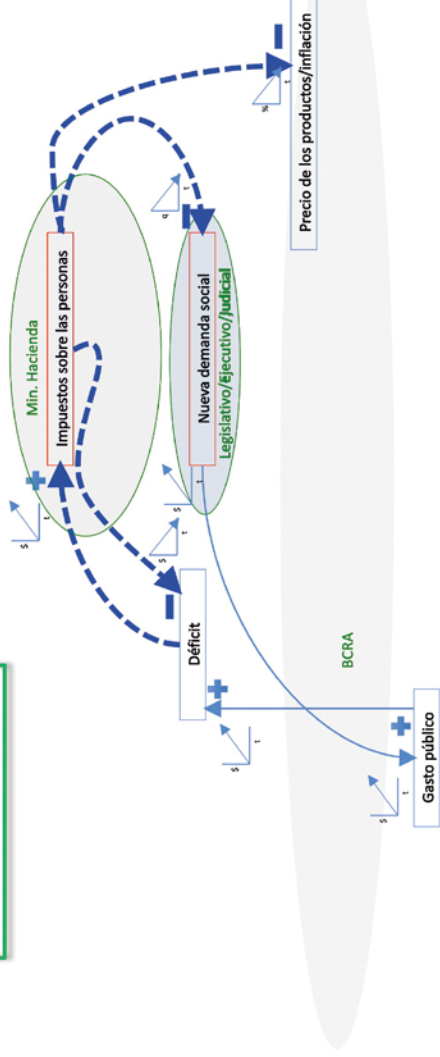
Min. Hacienda

Impuestos sobre las personas

Nueva demanda social

Legislativo/Ejecutivo/Judicial

Precio de los productos/inflación

Déficit

BCRA

Gasto público

+

+

+

–

–

$

t

$

t

$

t

$

t

q

t

%

t